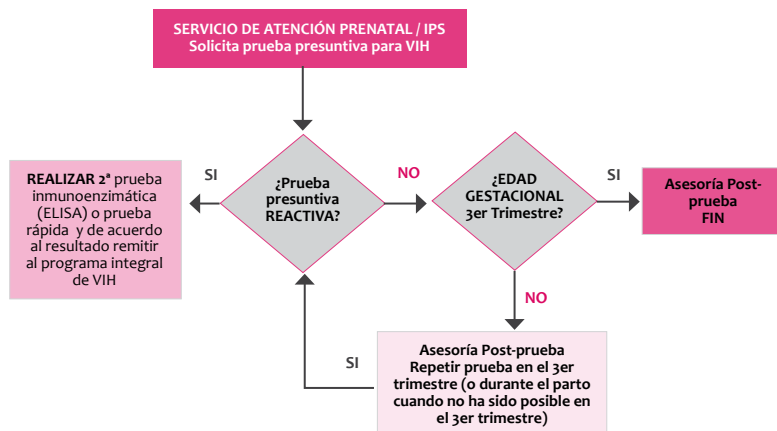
SERVICIO DE ATENCIÓN PRENATAL / IPS
Solicita prueba presuntiva para VIH

¿Prueba presuntiva REACTIVA?

SI

REALIZAR 2ª prueba inmunoenzimática (ELISA) o prueba rápida y de acuerdo al resultado remitir al programa integral de VIH

NO

¿EDAD GESTACIONAL 3er Trimestre?

SI

Asesoría Post-prueba
FIN

NO

Asesoría Post-prueba
Repetir prueba en el 3er trimestre (o durante el parto cuando no ha sido posible en el 3er trimestre)

SI